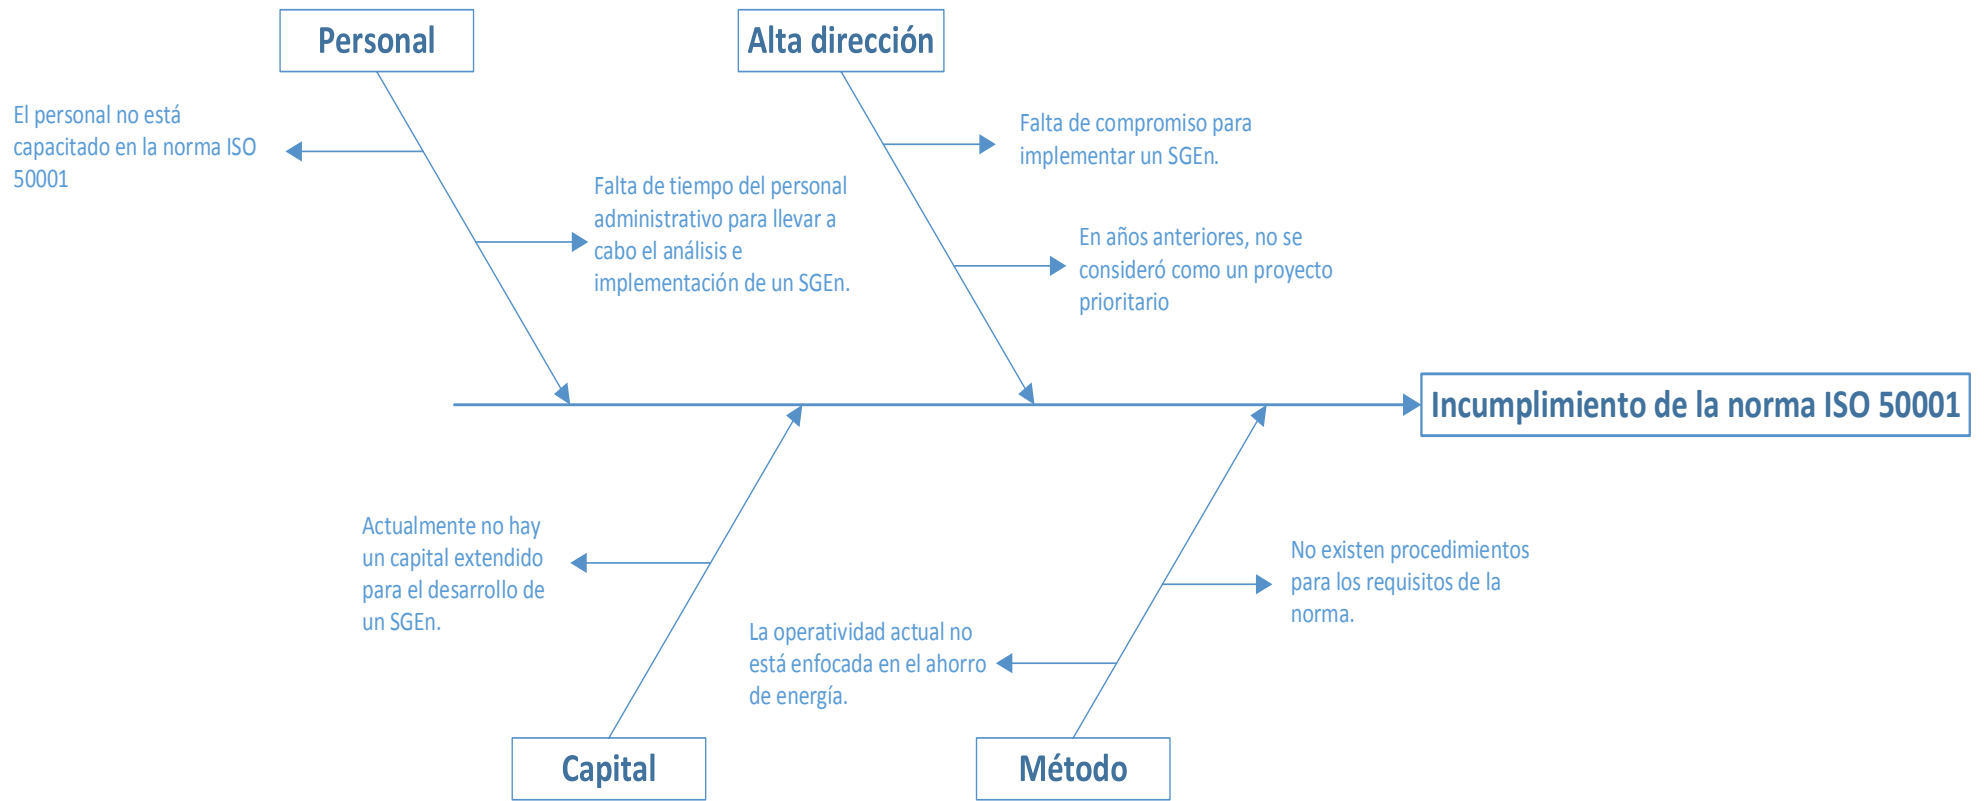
Personal

Alta dirección

El personal no está capacitado en la norma ISO 50001

Falta de tiempo del personal administrativo para llevar a cabo el análisis e implementación de un SGEn.

Falta de compromiso para implementar un SGEn.

En años anteriores, no se consideró como un proyecto prioritario

Incumplimiento de la norma ISO 50001

Actualmente no hay un capital extendido para el desarrollo de un SGEn.

La operatividad actual no está enfocada en el ahorro de energía.

No existen procedimientos para los requisitos de la norma.

Capital

Método